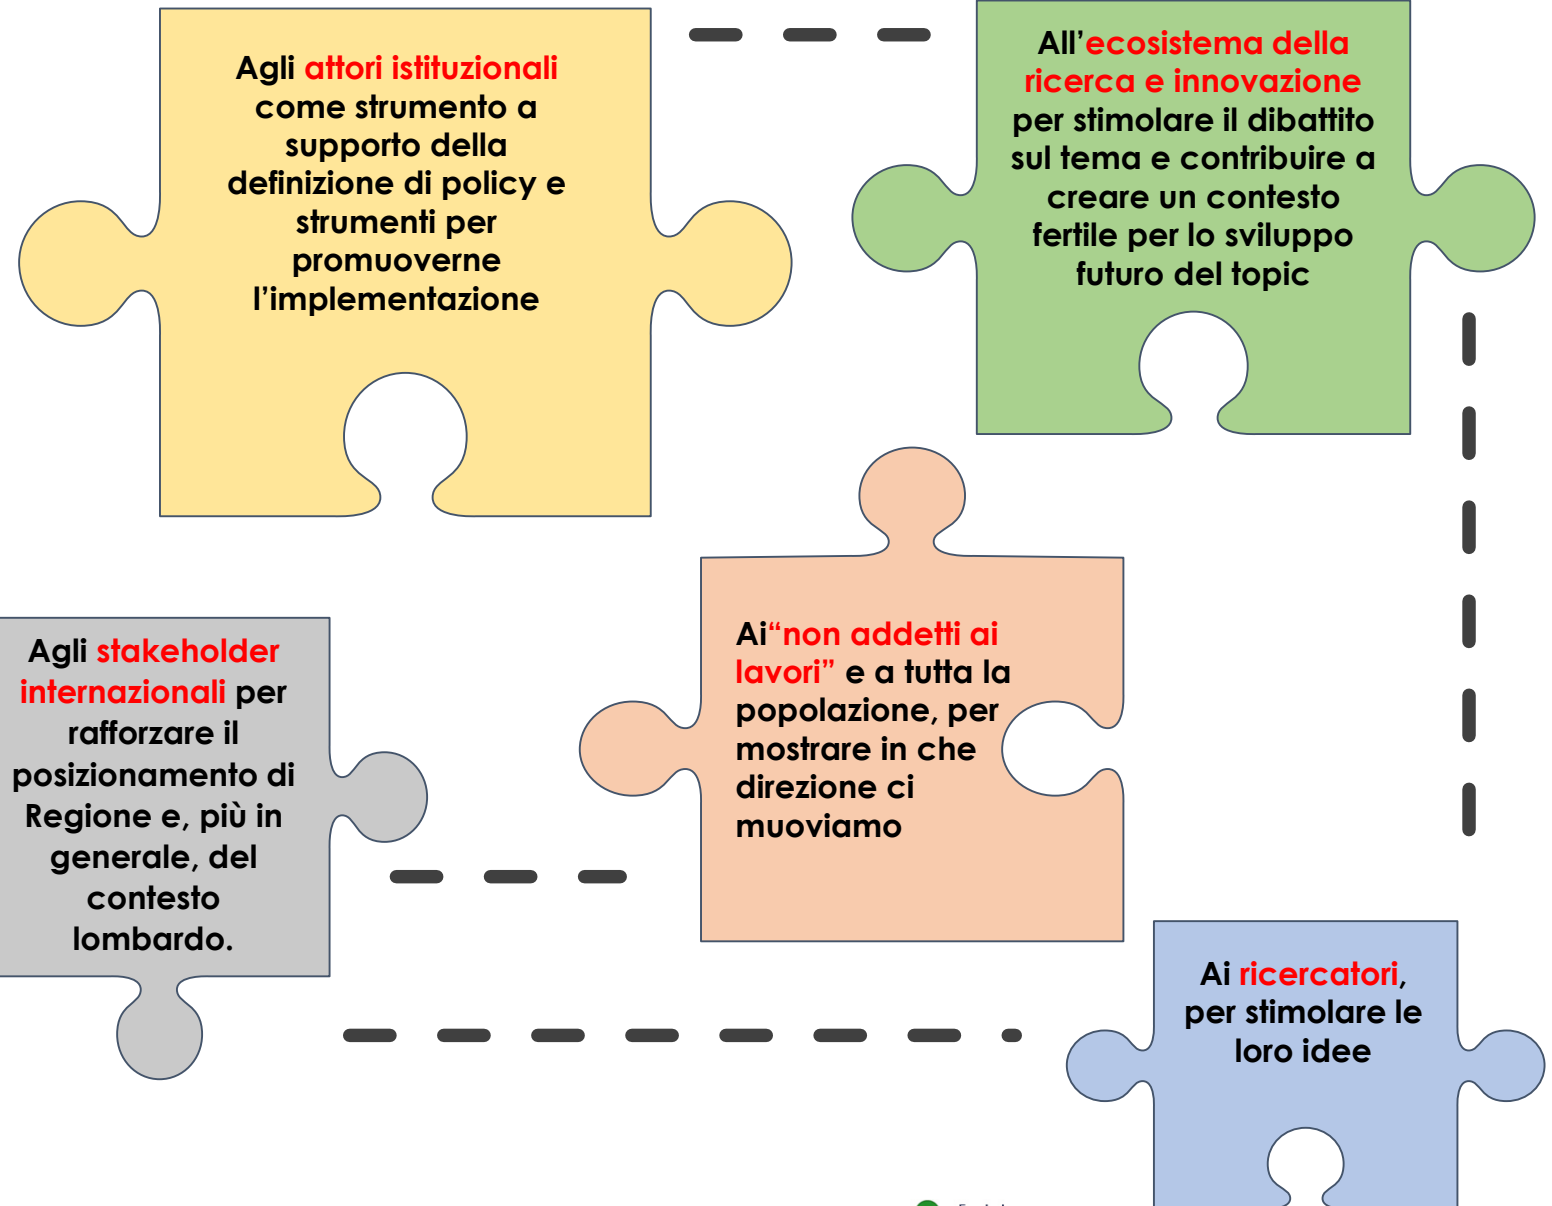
Agli attori istituzionali come strumento a supporto della definizione di policy e strumenti per promuoverne l'implementazione

All'ecosistema della ricerca e innovazione per stimolare il dibattito sul tema e contribuire a creare un contesto fertile per lo sviluppo futuro del topic

Ai"non addetti ai lavori" e a tutta la popolazione, per mostrare in che direzione ci muoviamo

Agli stakeholder internazionali per rafforzare il posizionamento di Regione e, più in generale, del contesto lombardo.

Ai ricercatori, per stimolare le loro idee